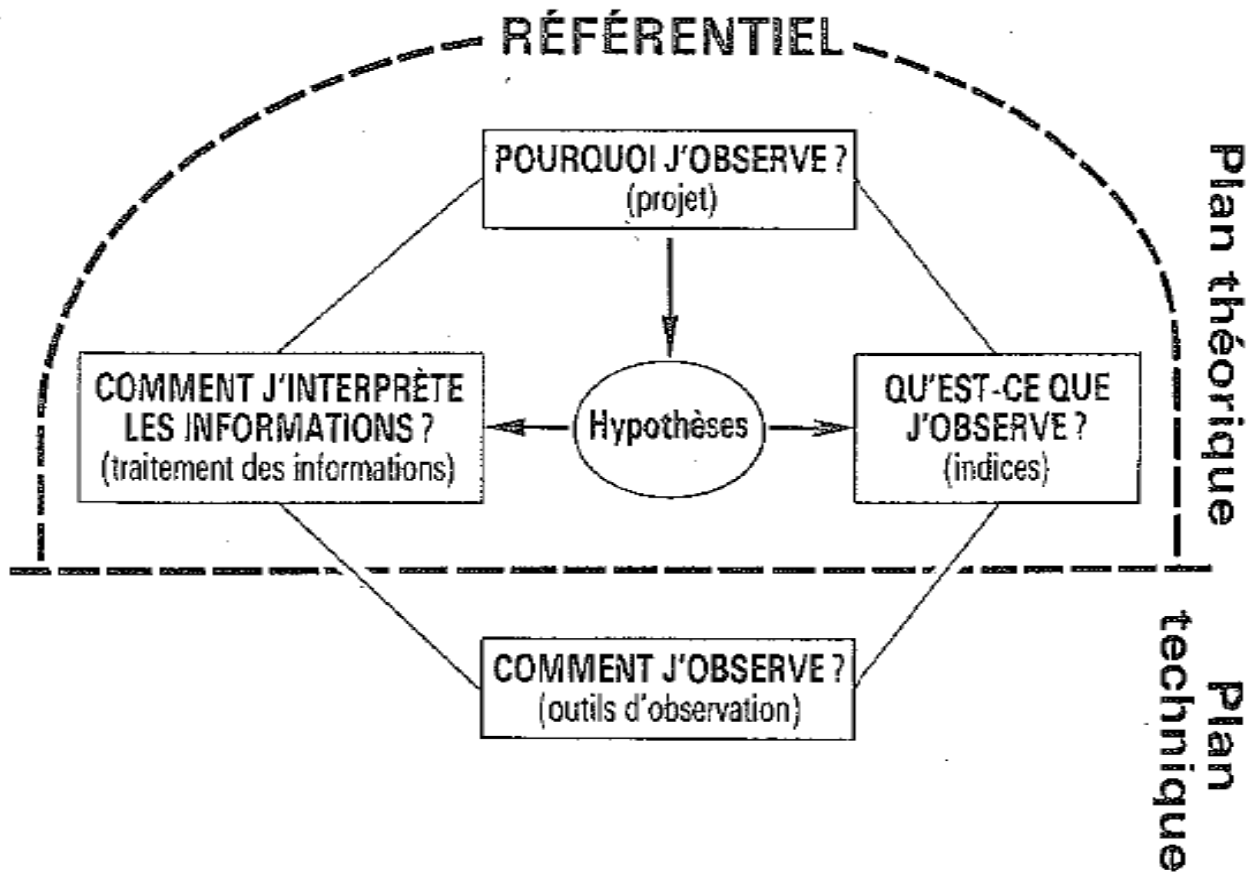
RÉFÉRENTIEL

POURQUOI J'OBSERVE ?
(projet)

COMMENT J'INTERPRÈTE LES INFORMATIONS ?
(traitement des informations)

Hypothèses

QU'EST-CE QUE J'OBSERVE ?
(indices)

Plan théorique

COMMENT J'OBSERVE ?
(outils d'observation)

Plan technique